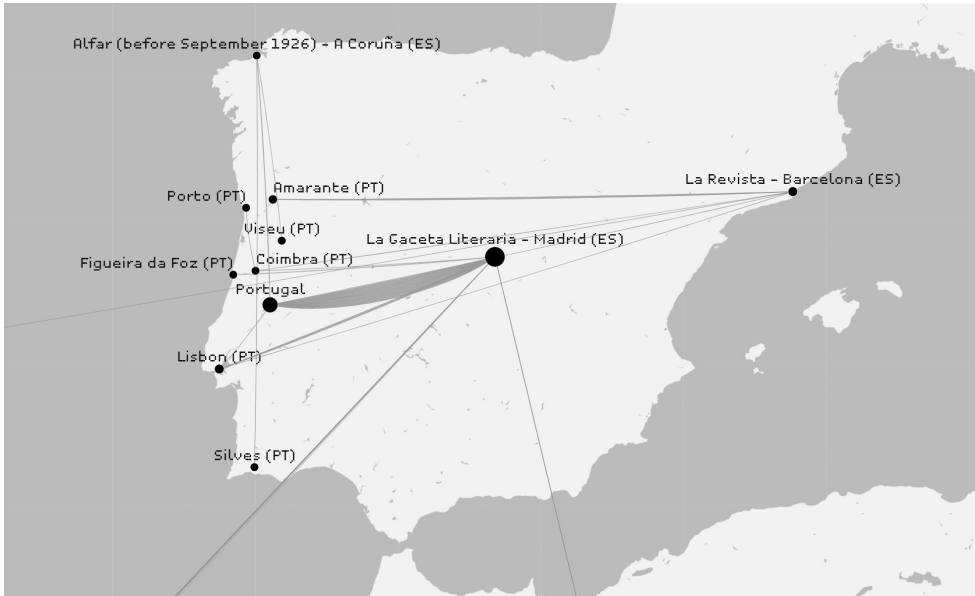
Alfar (before September 1926) - A Coruña (ES)

Amarante (PT)

La Revista - Barcelona (ES)

Porto (PT)

Viseu (PT)

La Gaceta Literaria - Madrid (ES)

Figueira da Foz (PT)

Coimbra (PT)

Portugal

Lisbon (PT)

Silves (PT)